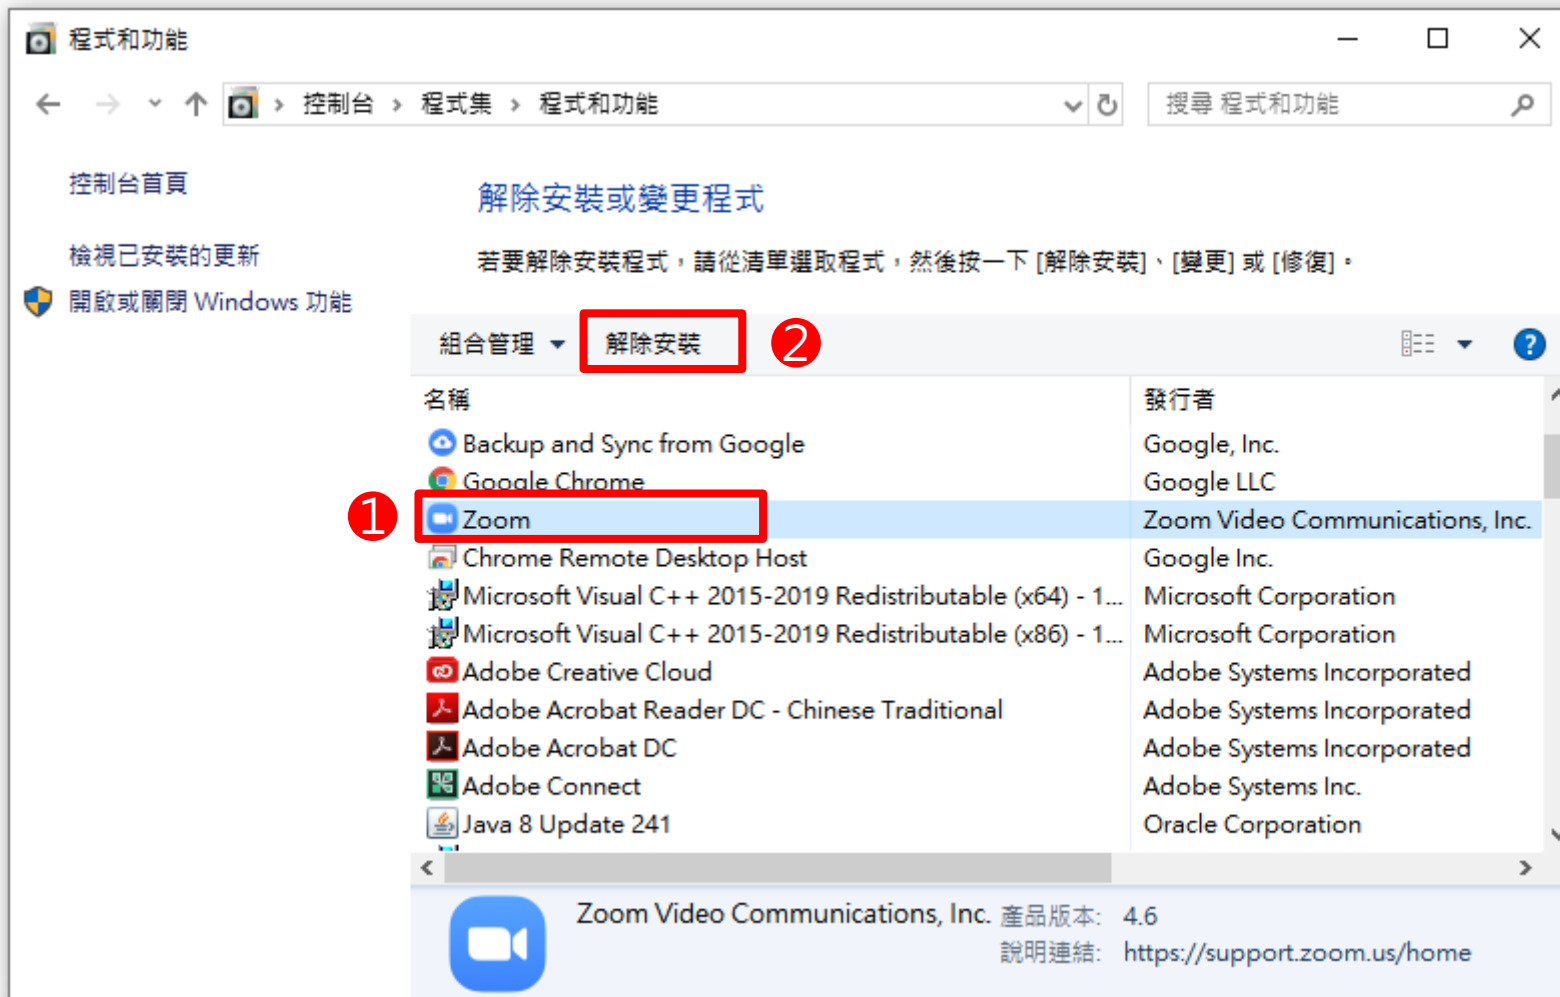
程式和功能

控制台 > 程式集 > 程式和功能

搜尋 程式和功能

控制台首頁

檢視已安裝的更新

開啟或關閉 Windows 功能

解除安裝或變更程式

若要解除安裝程式，請從清單選取程式，然後按一下 [解除安裝]、[變更] 或 [修復]。

組合管理 ▾ 解除安裝 ❷

| 名稱 | 發行者 |
|---|---|
| Backup and Sync from Google | Google, Inc. |
| Google Chrome | Google LLC |
| ❶ Zoom | Zoom Video Communications, Inc. |
| Chrome Remote Desktop Host | Google Inc. |
| Microsoft Visual C++ 2015-2019 Redistributable (x64) - 1... | Microsoft Corporation |
| Microsoft Visual C++ 2015-2019 Redistributable (x86) - 1... | Microsoft Corporation |
| Adobe Creative Cloud | Adobe Systems Incorporated |
| Adobe Acrobat Reader DC - Chinese Traditional | Adobe Systems Incorporated |
| Adobe Acrobat DC | Adobe Systems Incorporated |
| Adobe Connect | Adobe Systems Inc. |
| Java 8 Update 241 | Oracle Corporation |

Zoom Video Communications, Inc. 產品版本: 4.6
說明連結: https://support.zoom.us/home